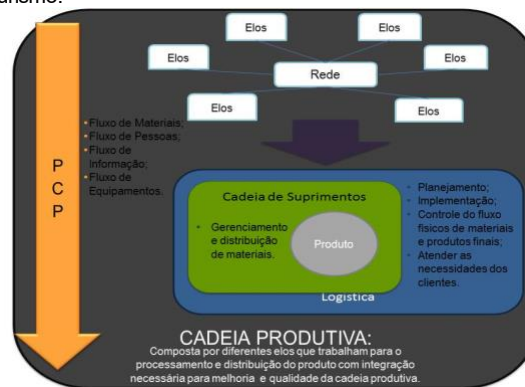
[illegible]anismo:

Elos

Elos

Elos

Elos

Rede

Elos

Elos

Elos

PCP

Fluxo de Materiais;
Fluxo de Pessoas;
Fluxo de Informação;
Fluxo de Equipamentos.

Cadeia de Suprimentos

Gerenciamento e distribuição de materiais.

Produto

Logística

Planejamento;
Implementação;
Controle do fluxo físicos de materiais e produtos finais;
Atender as necessidades dos clientes.

CADEIA PRODUTIVA:

Composta por diferentes elos que trabalham para o processamento e distribuição do produto com integração necessária para melhoria e qualidade da cadeia produtiva.